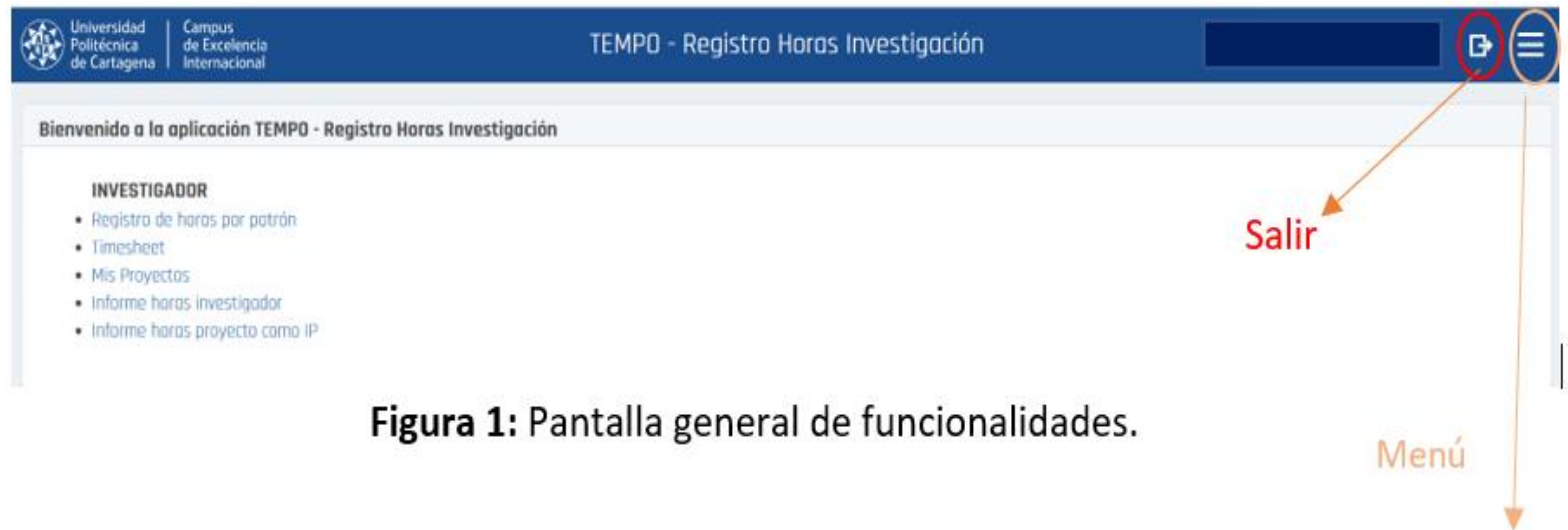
Universidad Politécnica de Cartagena | Campus de Excelencia Internacional

TEMPO - Registro Horas Investigación

Bienvenido a la aplicación TEMPO - Registro Horas Investigación

INVESTIGADOR

- Registro de horas por patrón
- Timesheet
- Mis Proyectos
- Informe horas investigador
- Informe horas proyecto como IP

Salir

**Figura 1:** Pantalla general de funcionalidades.

Menú